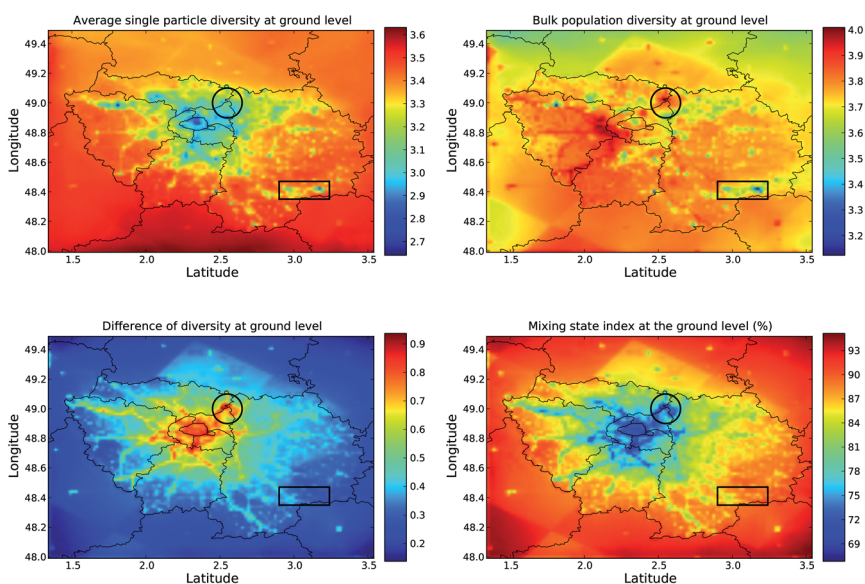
Average single particle diversity at ground level

Longitude

49.4
49.2
49.0
48.8
48.6
48.4
48.2
48.0

1.5 2.0 2.5 3.0 3.5

Latitude

3.6
3.5
3.4
3.3
3.2
3.1
3.0
2.9
2.8
2.7

Bulk population diversity at ground level

Longitude

49.4
49.2
49.0
48.8
48.6
48.4
48.2
48.0

1.5 2.0 2.5 3.0 3.5

Latitude

4.0
3.9
3.8
3.7
3.6
3.5
3.4
3.3
3.2

Difference of diversity at ground level

Longitude

49.4
49.2
49.0
48.8
48.6
48.4
48.2
48.0

1.5 2.0 2.5 3.0 3.5

Latitude

0.9
0.8
0.7
0.6
0.5
0.4
0.3
0.2

Mixing state index at the ground level (%)

Longitude

49.4
49.2
49.0
48.8
48.6
48.4
48.2
48.0

1.5 2.0 2.5 3.0 3.5

Latitude

93
90
87
84
81
78
75
72
69